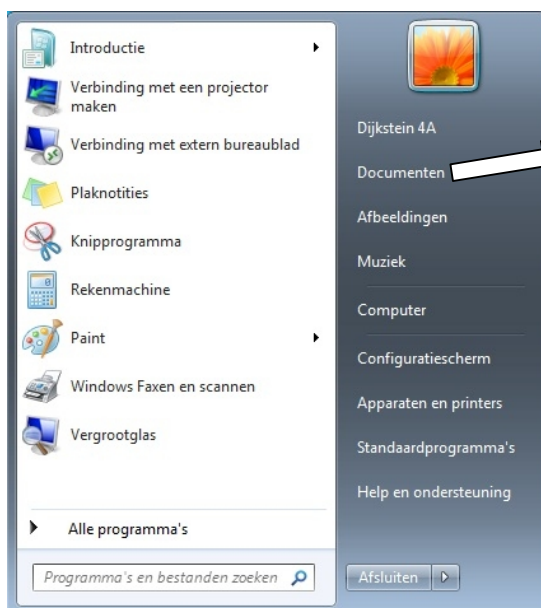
Introductie
Verbinding met een projector maken
Verbinding met extern bureaublad
Plaknotities
Knipprogramma
Rekenmachine
Paint
Windows Faxen en scannen
Vergrootglas
Alle programma's
Programma's en bestanden zoeken

Dijkstein 4A
Documenten
Afbeeldingen
Muziek
Computer
Configuratiescherm
Apparaten en printers
Standaardprogramma's
Help en ondersteuning
Afsluiten